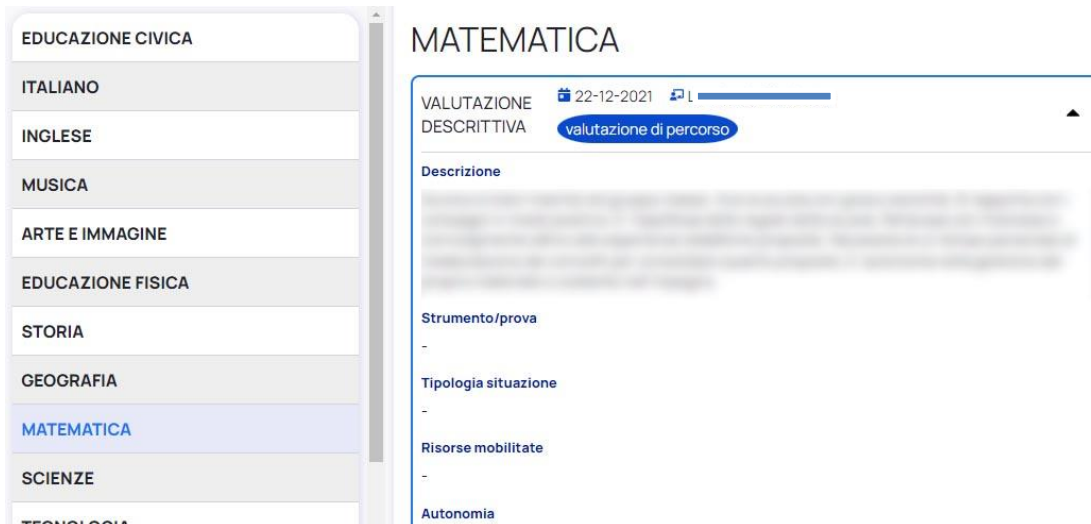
EDUCAZIONE CIVICA
ITALIANO
INGLESE
MUSICA
ARTE E IMMAGINE
EDUCAZIONE FISICA
STORIA
GEOGRAFIA
MATEMATICA
SCIENZE
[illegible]

MATEMATICA

VALUTAZIONE DESCRITTIVA
22-12-2021 L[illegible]
valutazione di percorso

Descrizione
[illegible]

Strumento/prova
-

Tipologia situazione
-

Risorse mobilitate
-

Autonomia